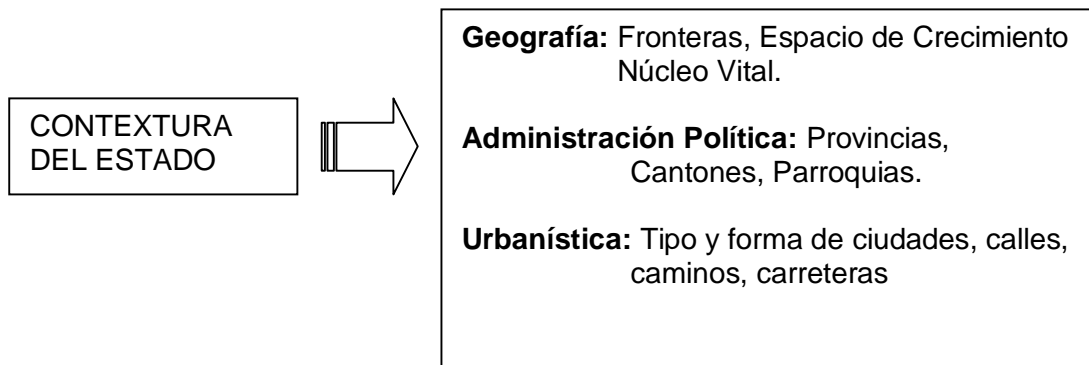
CONTEXTURA DEL ESTADO

**Geografía:** Fronteras, Espacio de Crecimiento Núcleo Vital.

**Administración Política:** Provincias, Cantones, Parroquias.

**Urbanística:** Tipo y forma de ciudades, calles, caminos, carreteras